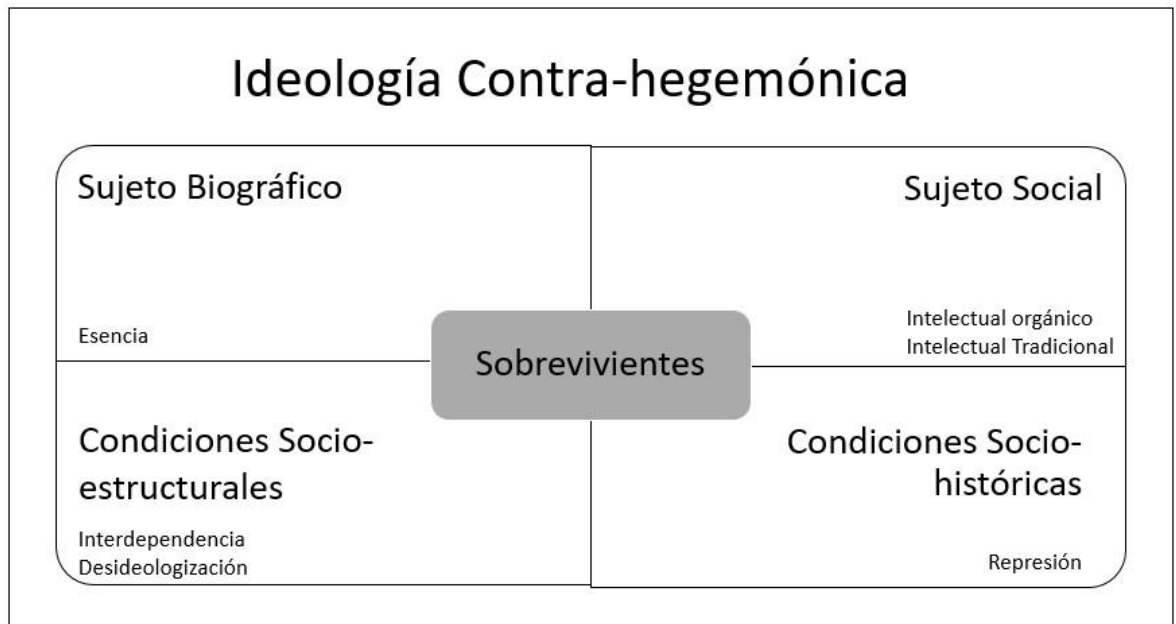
Ideología Contra-hegemónica

Sujeto Biográfico

Esencia

Sujeto Social

Intelectual orgánico
Intelectual Tradicional

Sobrevivientes

Condiciones Socio-estructurales

Interdependencia
Desideologización

Condiciones Socio-históricas

Represión